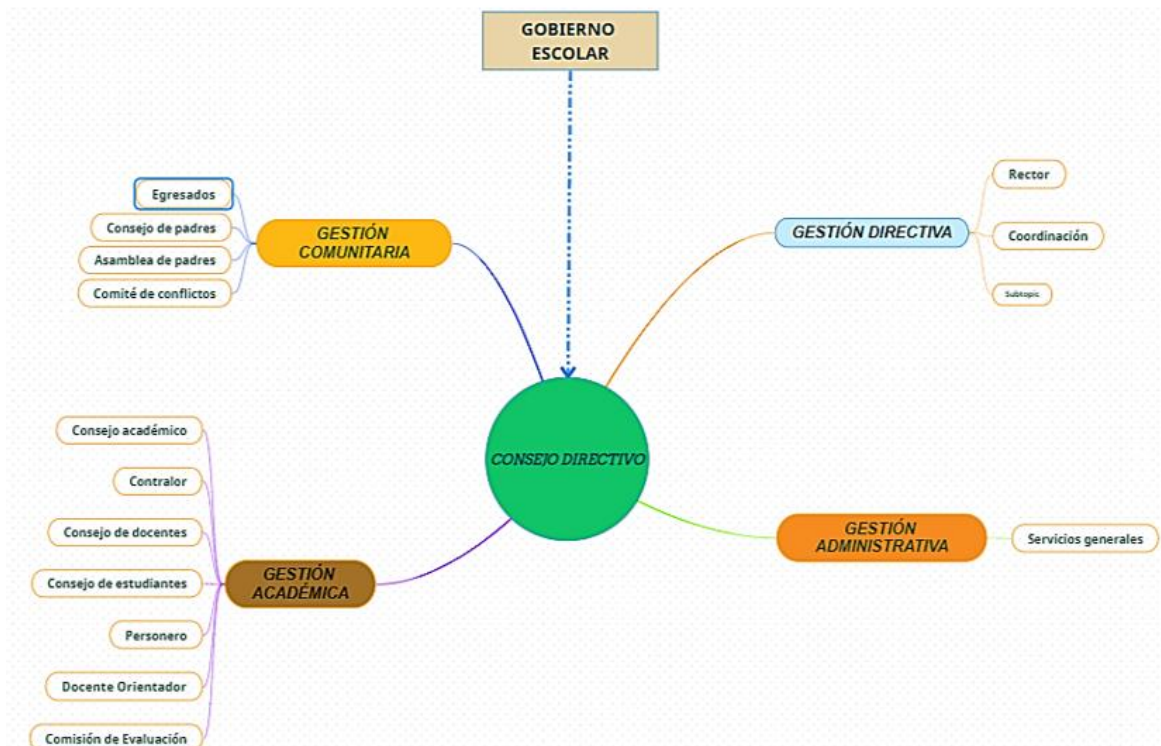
GOBIERNO ESCOLAR

Egresados

Consejo de padres

Asamblea de padres

Comité de conflictos

GESTIÓN COMUNITARIA

GESTIÓN DIRECTIVA

Rector

Coordinación

Subtopic

CONSEJO DIRECTIVO

Consejo académico

Contralor

Consejo de docentes

Consejo de estudiantes

Personero

Docente Orientador

Comisión de Evaluación

GESTIÓN ACADÉMICA

GESTIÓN ADMINISTRATIVA

Servicios generales